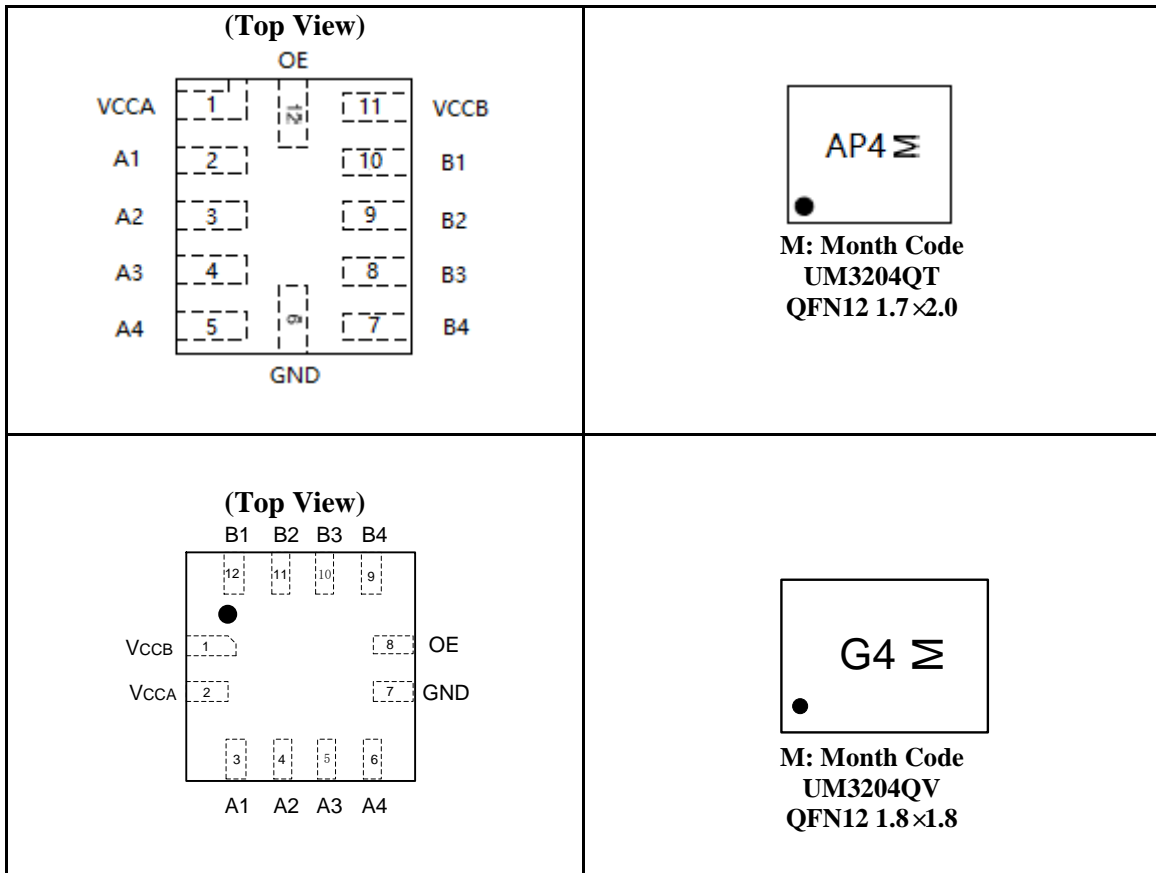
| (Top View) OE VCCA 1 12 11 VCCB A1 2 10 B1 A2 3 9 B2 A3 4 8 B3 A4 5 6 7 B4 GND | AP4 M M: Month Code UM3204QT QFN12 1.7×2.0 |
|---|---|
| (Top View) B1 B2 B3 B4 12 11 10 9 VCCB 1 8 OE VCCA 2 7 GND 3 4 5 6 A1 A2 A3 A4 | G4 M M: Month Code UM3204QV QFN12 1.8×1.8 |